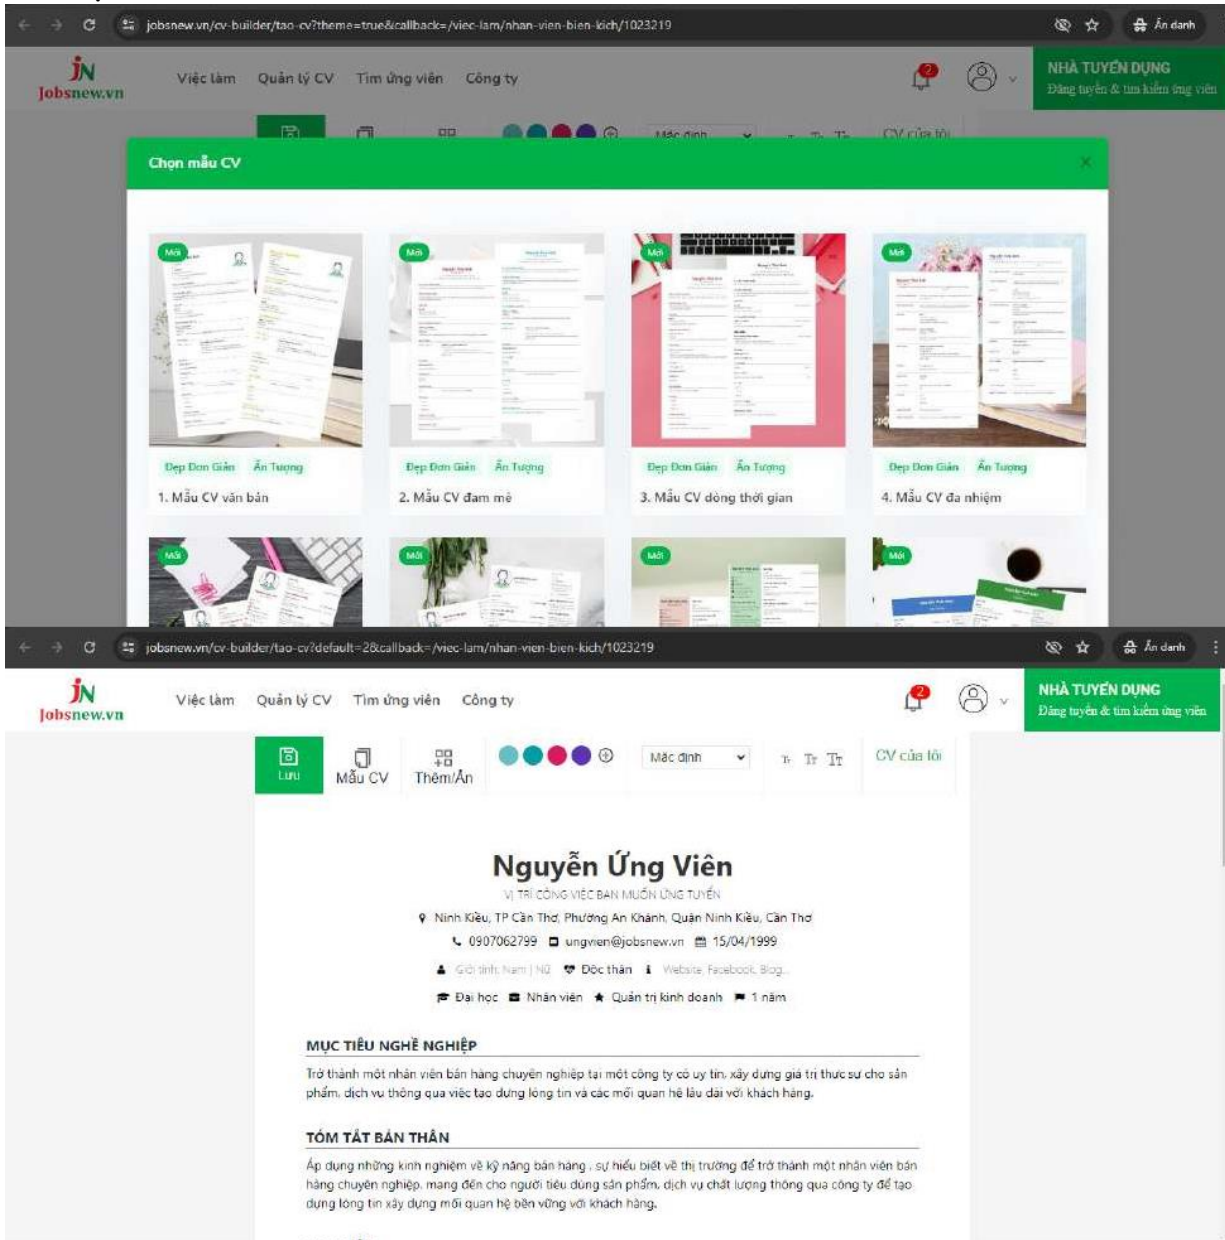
jobsnew.vn/cv-builder/tao-cv?theme=true&callback=/viec-lam/nhan-vien-bien-kich/1023219

Ẩn danh

JN Jobsnew.vn

Việc làm Quản lý CV Tìm ứng viên Công ty

2

NHÀ TUYỂN DỤNG
Đăng tuyển & tìm kiếm ứng viên

Mặc định

CV của tôi

Chọn mẫu CV

Mới

Đẹp Đơn Giản Ấn Tượng
1. Mẫu CV văn bản

Mới

Đẹp Đơn Giản Ấn Tượng
2. Mẫu CV đam mê

Mới

Đẹp Đơn Giản Ấn Tượng
3. Mẫu CV dòng thời gian

Mới

Đẹp Đơn Giản Ấn Tượng
4. Mẫu CV đa nhiệm

Mới

Mới

Mới

Mới

jobsnew.vn/cv-builder/tao-cv?default=2&callback=/viec-lam/nhan-vien-bien-kich/1023219

Ẩn danh

JN Jobsnew.vn

Việc làm Quản lý CV Tìm ứng viên Công ty

2

NHÀ TUYỂN DỤNG
Đăng tuyển & tìm kiếm ứng viên

Lưu

Mẫu CV

Thêm/Ẩn

Mặc định

Tr Tr Tr

CV của tôi

Nguyễn Ứng Viên

VỊ TRÍ CÔNG VIỆC BẠN MUỐN ỨNG TUYỂN

Ninh Kiều, TP Cần Thơ, Phường An Khánh, Quận Ninh Kiều, Cần Thơ

0907062799 ungvien@jobsnew.vn 15/04/1999

Giới tính: Nam | Nữ Độc thân Website, Facebook, Blog...

Đại học Nhân viên Quản trị kinh doanh 1 năm

MỤC TIÊU NGHỀ NGHIỆP

Trở thành một nhân viên bán hàng chuyên nghiệp tại một công ty có uy tín, xây dựng giá trị thực sự cho sản phẩm, dịch vụ thông qua việc tạo dựng lòng tin và các mối quan hệ lâu dài với khách hàng.

TÓM TẮT BẢN THÂN

Áp dụng những kinh nghiệm về kỹ năng bán hàng , sự hiểu biết về thị trường để trở thành một nhân viên bán hàng chuyên nghiệp, mang đến cho người tiêu dùng sản phẩm, dịch vụ chất lượng thông qua công ty để tạo dựng lòng tin xây dựng mối quan hệ bền vững với khách hàng.